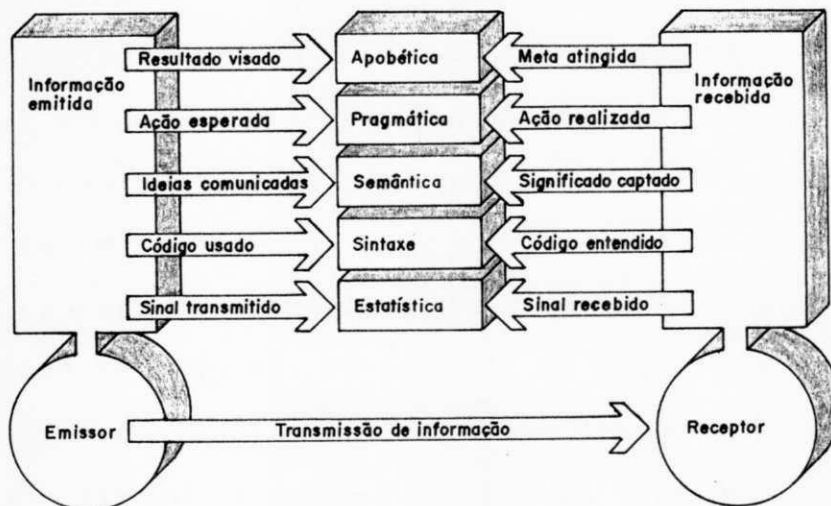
Informação emitida

Resultado visado
Apobética
Meta atingida

Informação recebida

Ação esperada
Pragmática
Ação realizada

Ideias comunicadas
Semântica
Significado captado

Código usado
Sintaxe
Código entendido

Sinal transmitido
Estatística
Sinal recebido

Emissor
Transmissão de informação
Receptor